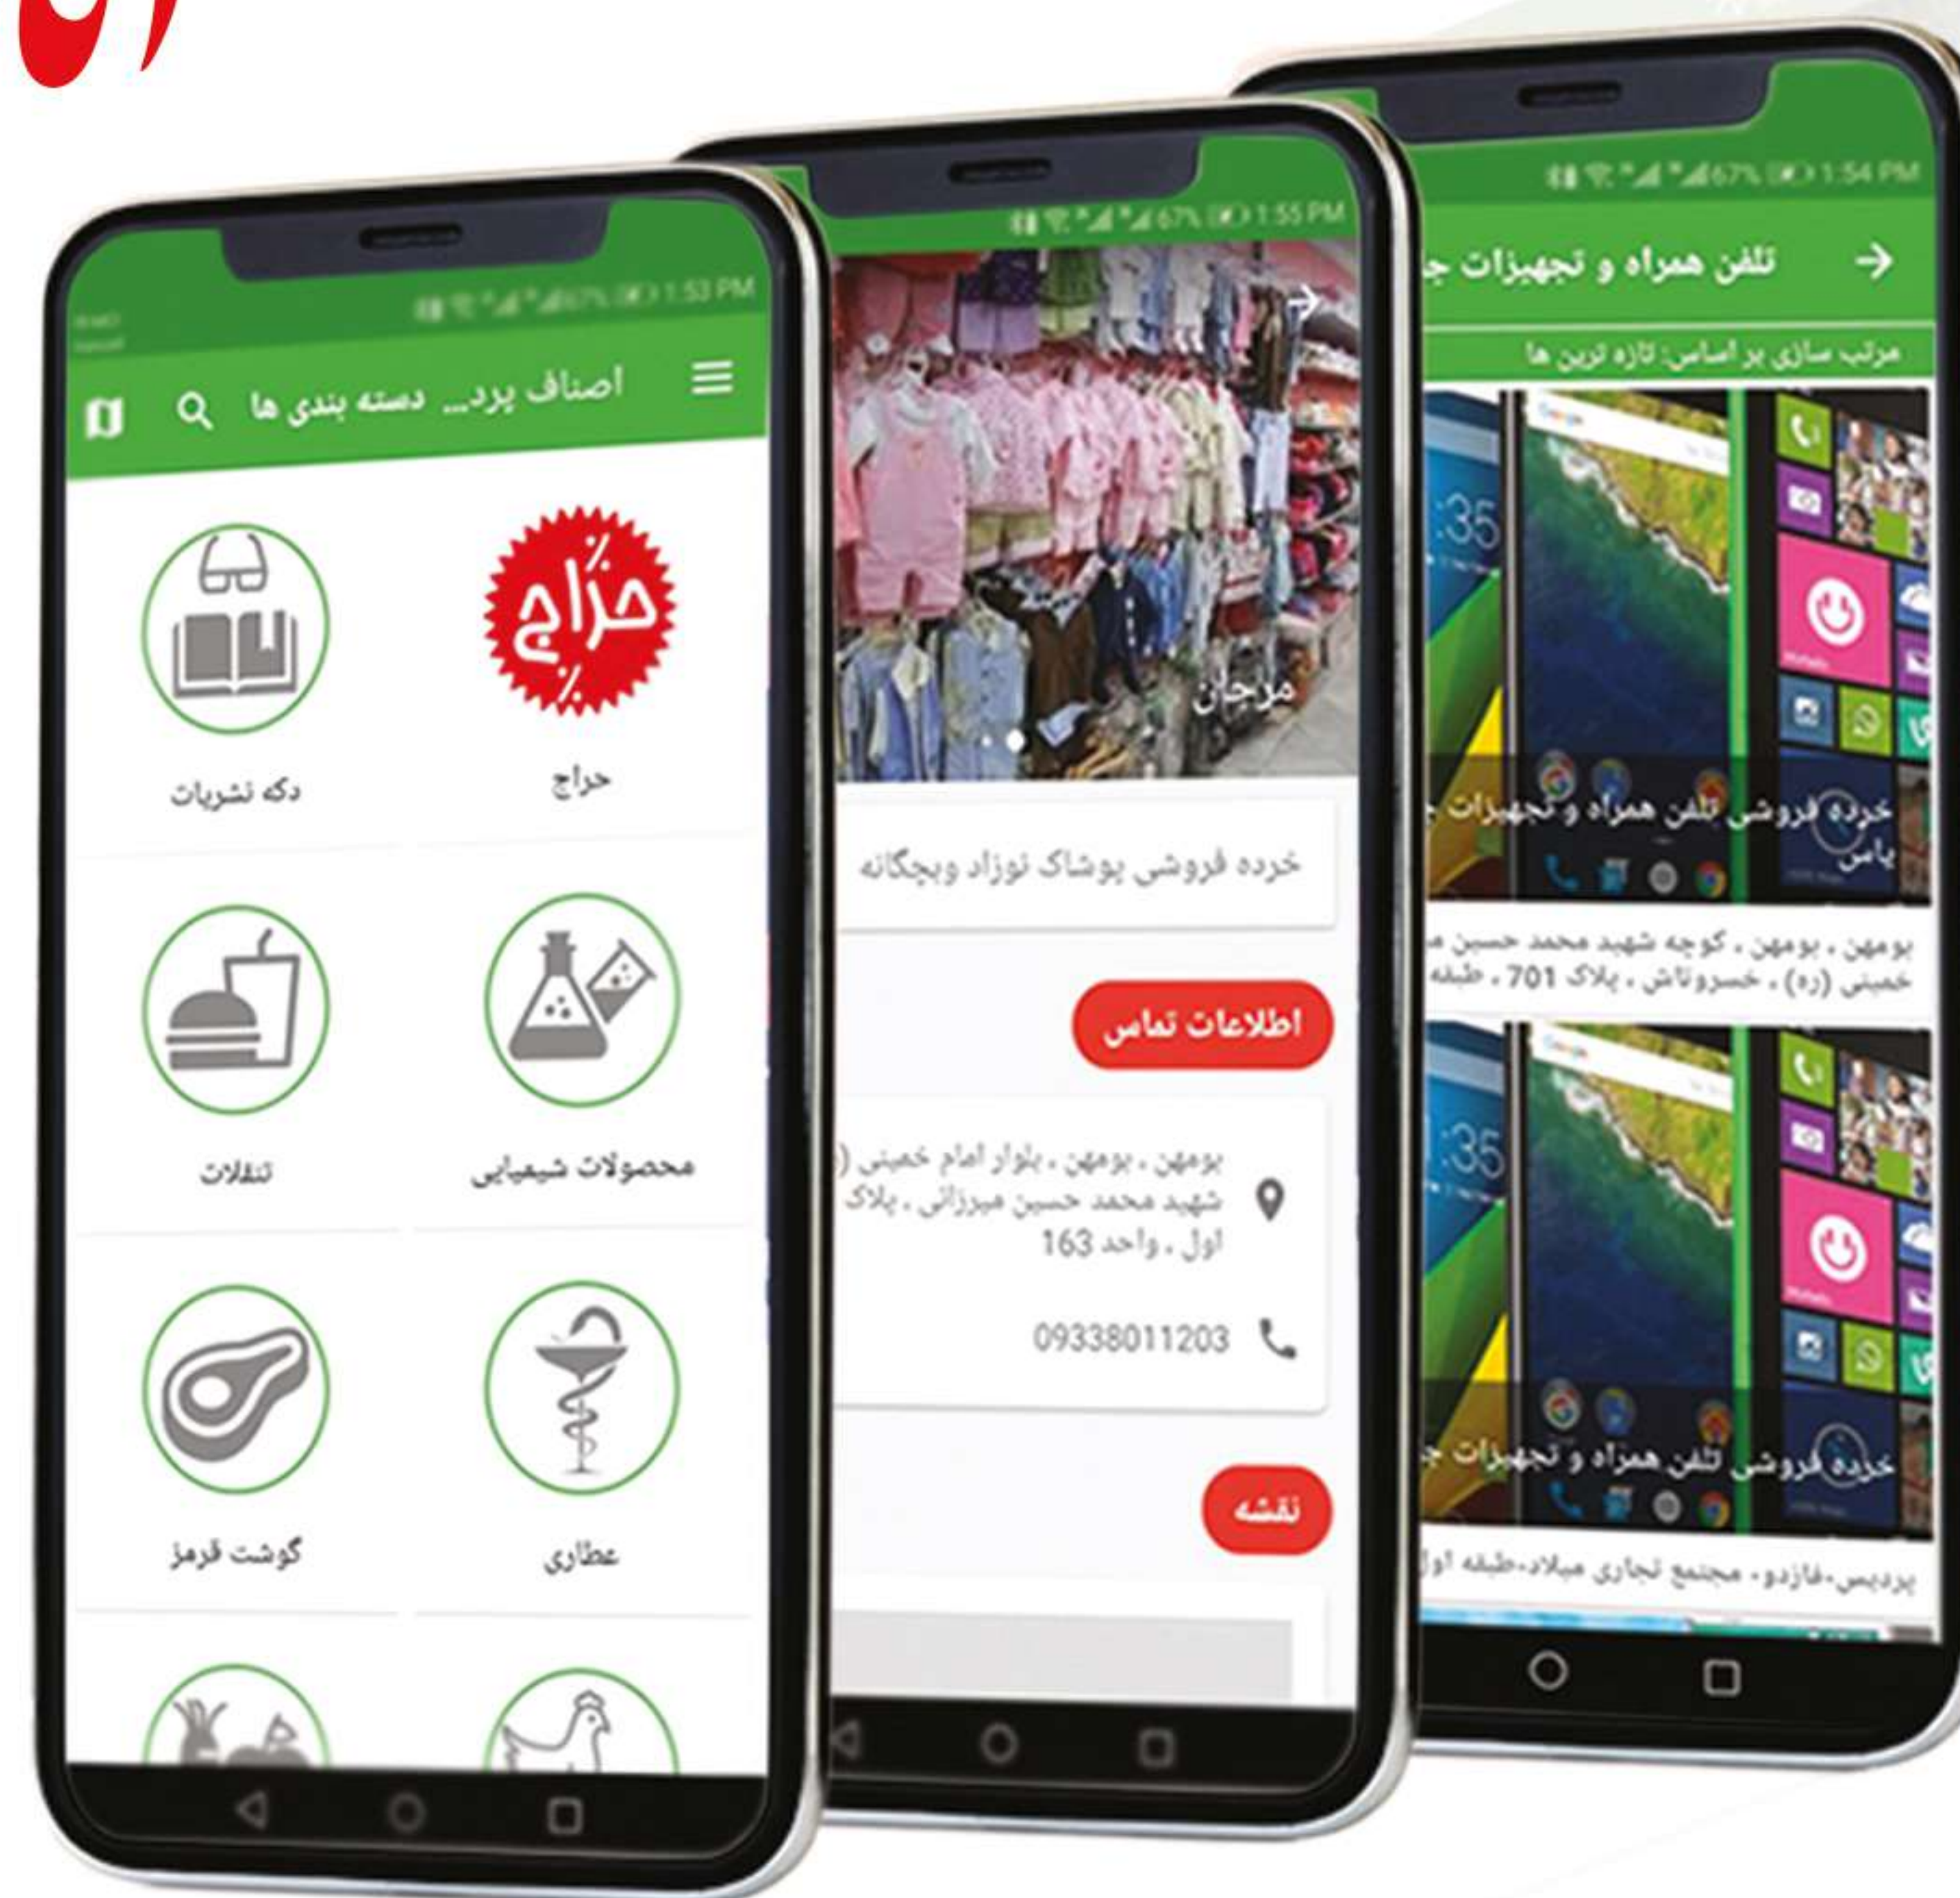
1:53 PM
اصناف پرد... دسته بندی ها
حراج
حراج
دکه نشریات
محصولات شیمیایی
تنقلات
عطاری
گوشت قرمز

1:55 PM
مرجان
خرده فروشی پوشاک نوزاد وبچگانه
اطلاعات تماس
بومهن ، بومهن ، بلوار امام خمینی ( شهید محمد حسین میرزائی ، پلاک اول ، واحد 163
09338011203
نقشه

1:54 PM
تلفن همراه و تجهیزات ج
مرتب سازی بر اساس: تازه ترین ها
خرده فروشی تلفن همراه و تجهیزات ج یاس
بومهن ، بومهن ، کوچه شهید محمد حسین م خمینی (ره) ، خسروتاش ، پلاک 701 ، طبقه
خرده فروشی تلفن همراه و تجهیزات ج
پردیس،فازدو، مجتمع تجاری میلاد،طبقه اول